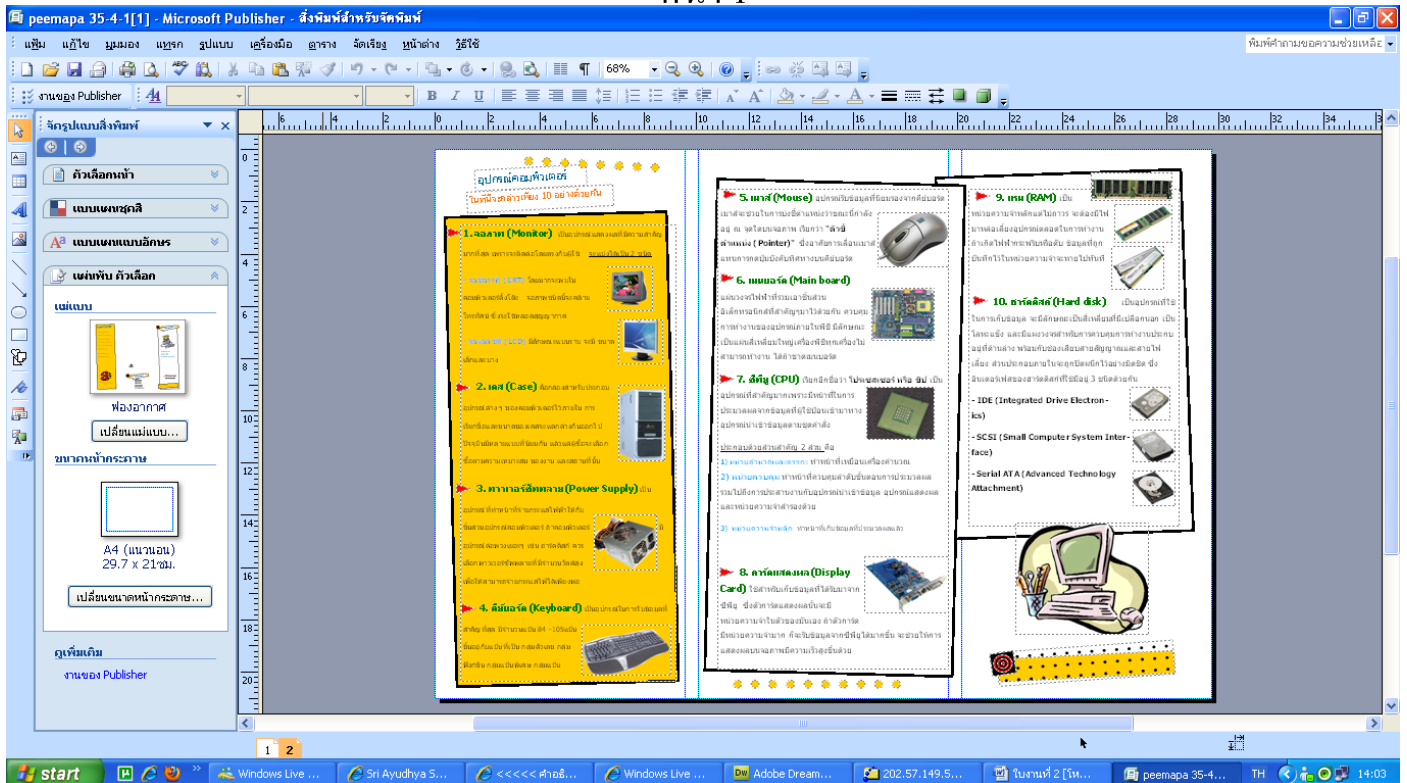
peemapa 35-4-1[1] - Microsoft Publisher - สิ่งพิมพ์สำหรับจัดพิมพ์

แฟ้ม แก้ไข มุมมอง แทรก รูปแบบ เครื่องมือ ตาราง จัดเรียง หน้าต่าง วิธีใช้

พิมพ์คำถามของความช่วยเหลือ

68%

งานของ Publisher

จัดรูปแบบสิ่งพิมพ์

ตัวเลือกหน้า

แบบแผนชุดสี

แบบแผนแบบอักษร

แผ่นพับ ตัวเลือก

แม่แบบ

ฟองอากาศ

เปลี่ยนแม่แบบ...

ขนาดหน้ากระดาษ

A4 (แนวนอน) 29.7 x 21ซม.

เปลี่ยนขนาดหน้ากระดาษ...

ดูเพิ่มเติม

งานของ Publisher

อุปกรณ์คอมพิวเตอร์

ใบหนึ่งสล่าเรียง 10 อย่างด้วยกัน

1. จอภาพ (Monitor) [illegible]

2. เคส (Case) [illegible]

3. พาวเวอร์ซัพพลาย (Power Supply) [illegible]

4. คีย์บอร์ด (Keyboard) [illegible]

5. เมาส์ (Mouse) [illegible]

6. เมนบอร์ด (Main board) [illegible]

7. ซีพียู (CPU) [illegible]

8. การ์ดแสดงผล (Display Card) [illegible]

9. แรม (RAM) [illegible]

10. ฮาร์ดดิสก์ (Hard disk) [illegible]

- IDE (Integrated Drive Electronics)

- SCSI (Small Computer System Interface)

- Serial ATA (Advanced Technology Attachment)

1 2

start Windows Live ... Sri Ayudhya S... <<<<< ศาอธิ... Windows Live ... Adobe Dream... 202.57.149.5... ใบงานที่ 2 [โห... peemapa 35-4... TH 14:03